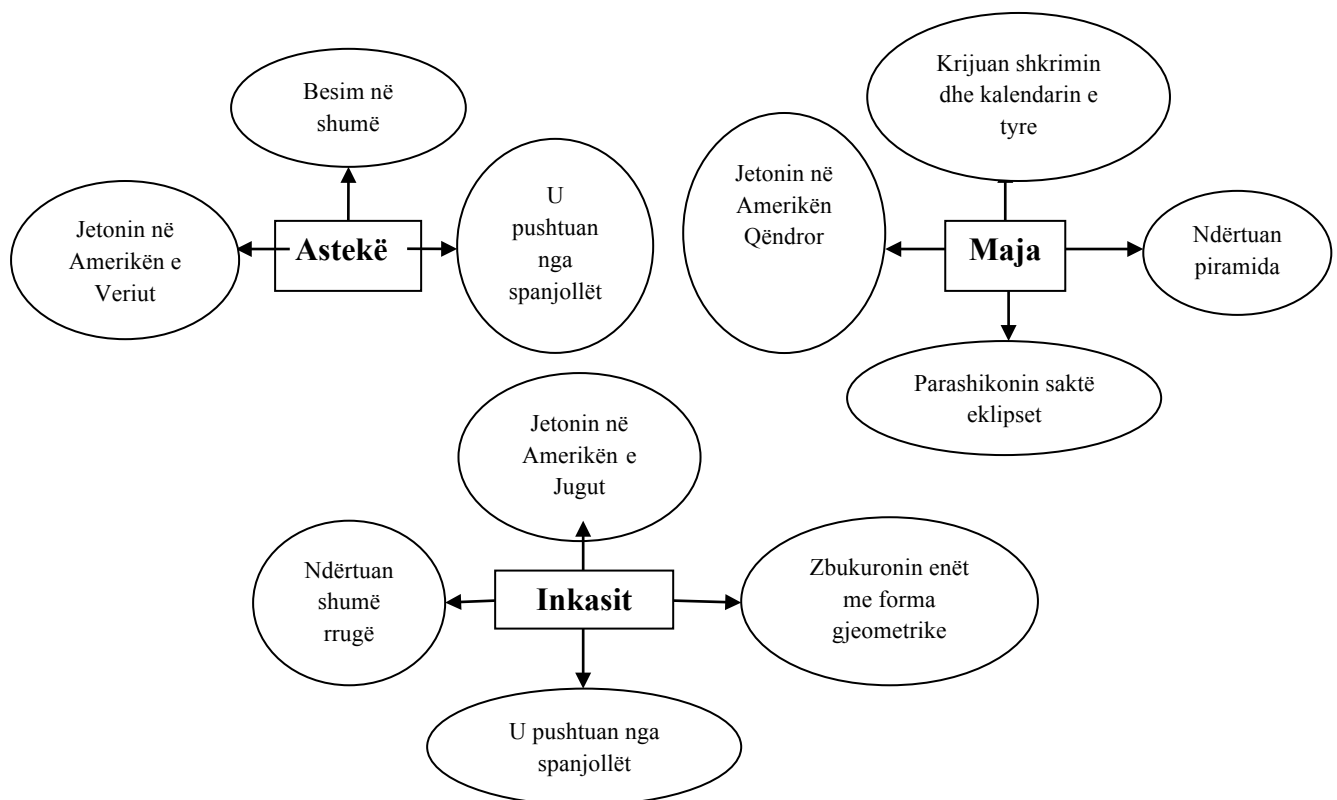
Besim në shumë

Jetonin në Amerikën e Veriut

Astekë

U pushtuan nga spanjollët

Krijuan shkrimin dhe kalendarin e tyre

Jetonin në Amerikën Qëndror

Maja

Ndërtuan piramida

Parashikonin saktë eklipset

Jetonin në Amerikën e Jugut

Ndërtuan shumë rrugë

Inkasit

Zbukuronin enët me forma gjeometrike

U pushtuan nga spanjollët